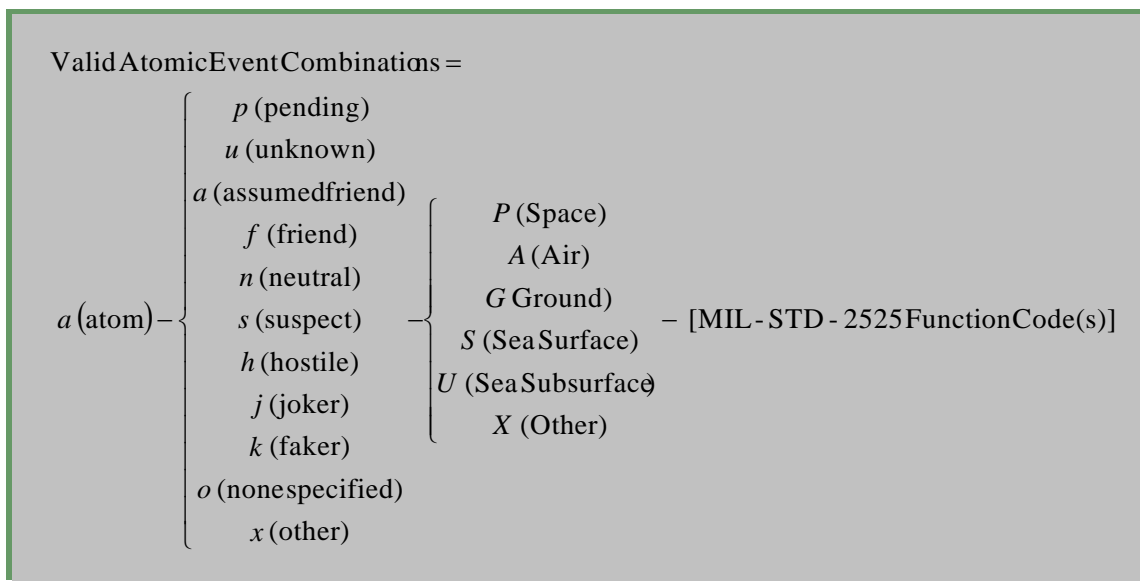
$\text{ValidAtomicEventCombinations} =$

$a\,(\text{atom}) - \begin{cases} p\,(\text{pending}) \\ u\,(\text{unknown}) \\ a\,(\text{assumedfriend}) \\ f\,(\text{friend}) \\ n\,(\text{neutral}) \\ s\,(\text{suspect}) \\ h\,(\text{hostile}) \\ j\,(\text{joker}) \\ k\,(\text{faker}) \\ o\,(\text{nonespecified}) \\ x\,(\text{other}) \end{cases} - \begin{cases} P\,(\text{Space}) \\ A\,(\text{Air}) \\ G\,\text{Ground}) \\ S\,(\text{Sea Surface}) \\ U\,(\text{Sea Subsurface}) \\ X\,(\text{Other}) \end{cases} - [\text{MIL-STD-2525 FunctionCode(s)}]$